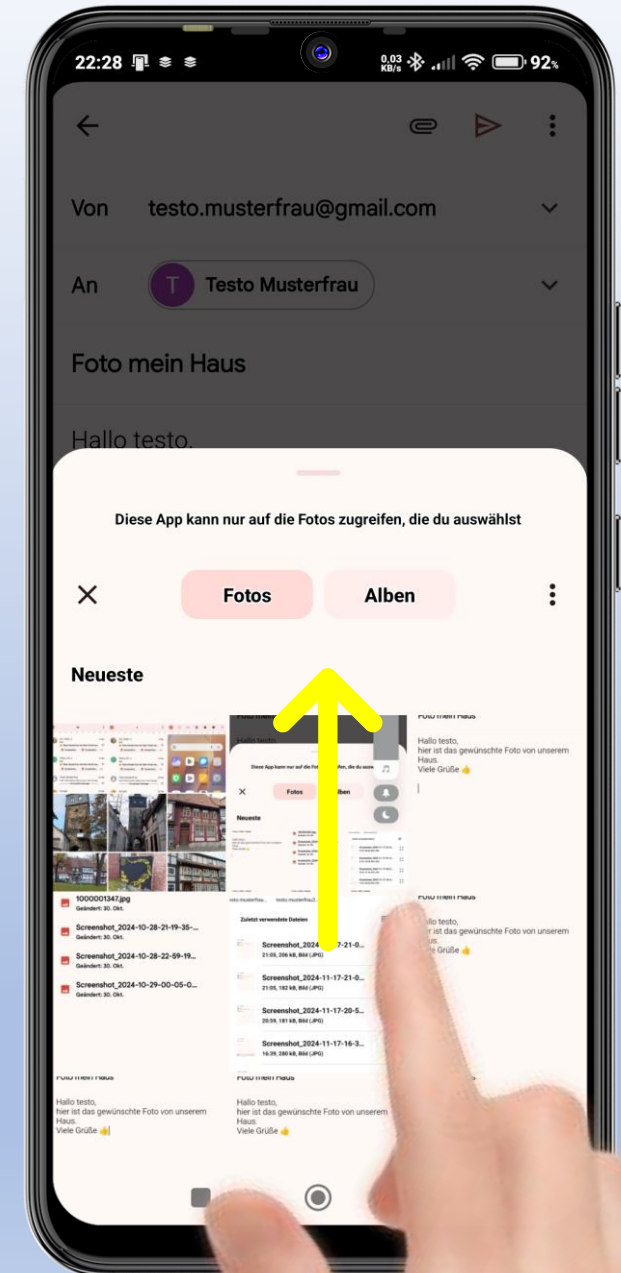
22:28

0,03 KB/s 92%

Von testo.musterfrau@gmail.com

An T Testo Musterfrau

Foto mein Haus

Hallo testo,

Diese App kann nur auf die Fotos zugreifen, die du auswählst

Fotos Alben

Neueste

1000001347.jpg
Geändert: 30. Okt.

Screenshot_2024-10-28-21-19-35-...
Geändert: 30. Okt.

Screenshot_2024-10-28-22-59-19...
Geändert: 30. Okt.

Screenshot_2024-10-29-00-05-0...
Geändert: 30. Okt.

Diese App kann nur auf die Fotos zugreifen, die du ausw

Fotos Alben

Neueste

Zuletzt verwendete Dateien

Screenshot_2024-11-17-21-0...
21:05, 286 kB, Bild (JPG)

Screenshot_2024-11-17-21-0...
21:05, 182 kB, Bild (JPG)

Screenshot_2024-11-17-20-5...
20:59, 181 kB, Bild (JPG)

Screenshot_2024-11-17-16-3...
16:39, 286 kB, Bild (JPG)

Foto mein Haus

Hallo testo,
hier ist das gewünschte Foto von unserem Haus.
Viele Grüße 👍

Foto mein Haus

Hallo testo,
hier ist das gewünschte Foto von unserem Haus.
Viele Grüße 👍

Foto mein Haus

Hallo testo,
hier ist das gewünschte Foto von unserem Haus.
Viele Grüße 👍

Foto mein Haus

Hallo testo,
hier ist das gewünschte Foto von unserem Haus.
Viele Grüße 👍